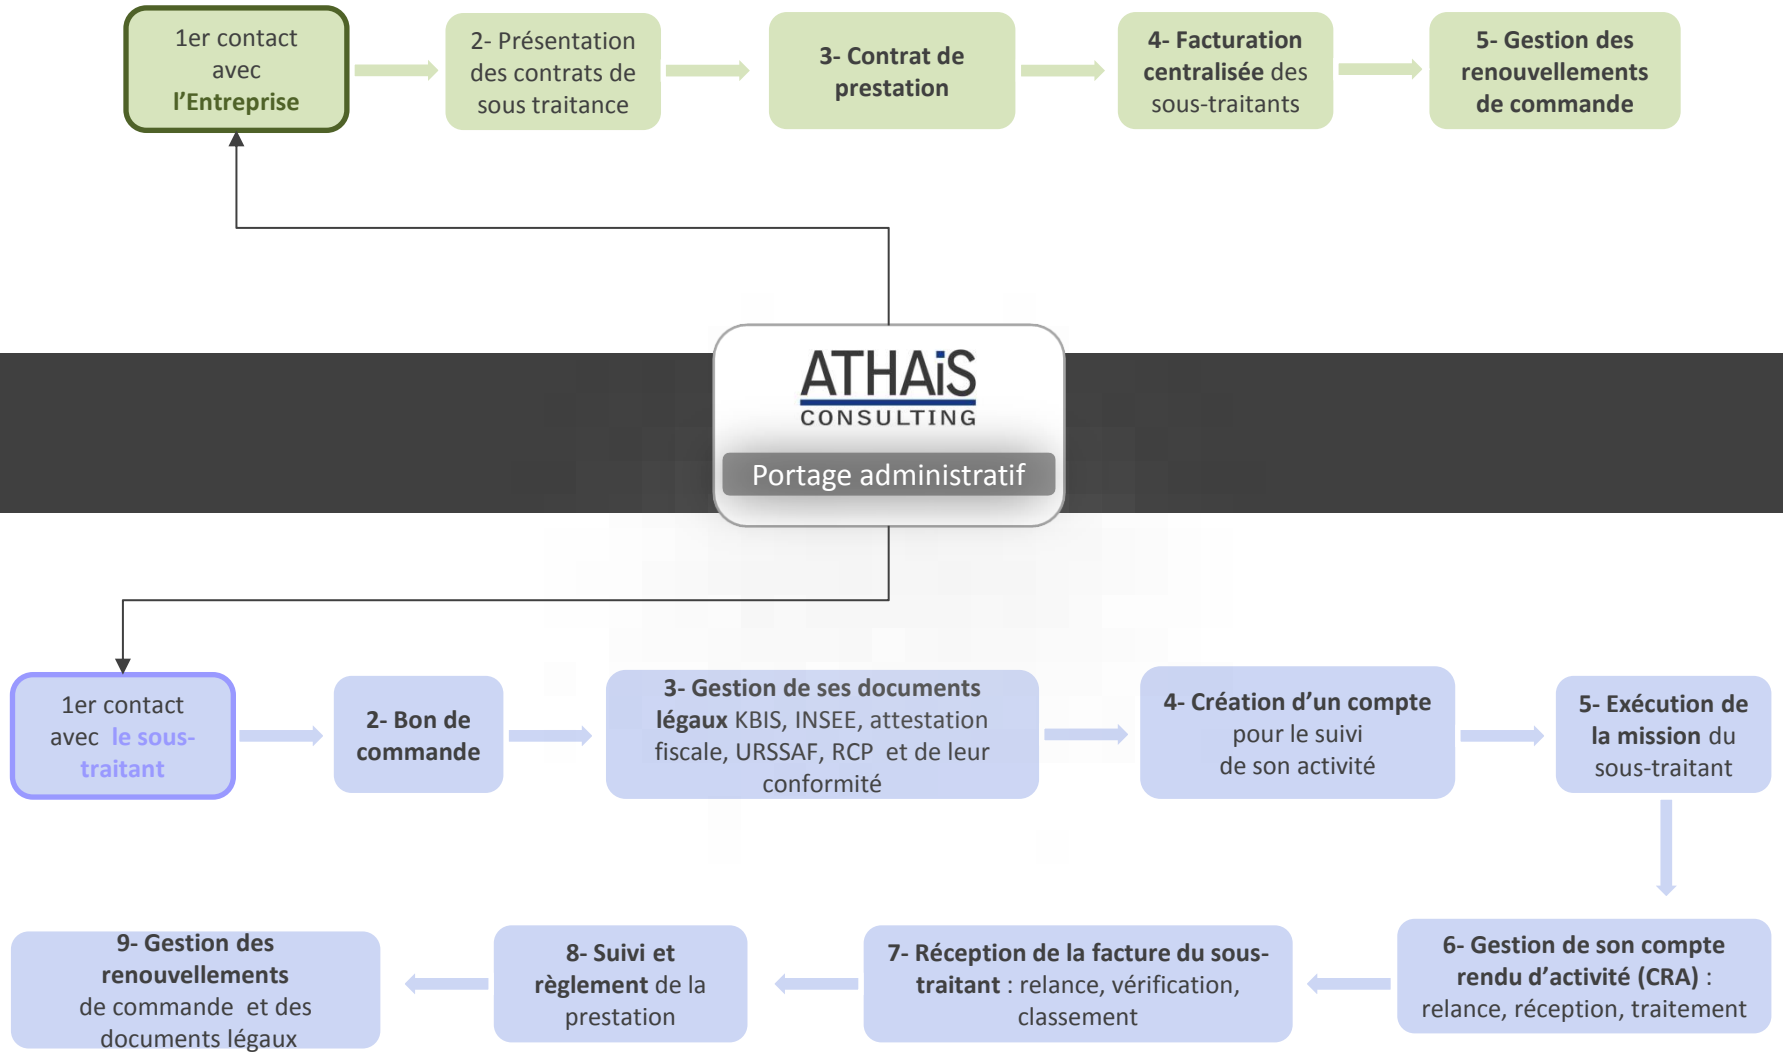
1er contact avec l'Entreprise

2- Présentation des contrats de sous traitance

3- Contrat de prestation

4- Facturation centralisée des sous-traitants

5- Gestion des renouvellements de commande

ATHAiS CONSULTING

Portage administratif

1er contact avec le sous-traitant

2- Bon de commande

3- Gestion de ses documents légaux KBIS, INSEE, attestation fiscale, URSSAF, RCP et de leur conformité

4- Création d'un compte pour le suivi de son activité

5- Exécution de la mission du sous-traitant

6- Gestion de son compte rendu d'activité (CRA) : relance, réception, traitement

7- Réception de la facture du sous-traitant : relance, vérification, classement

8- Suivi et règlement de la prestation

9- Gestion des renouvellements de commande et des documents légaux